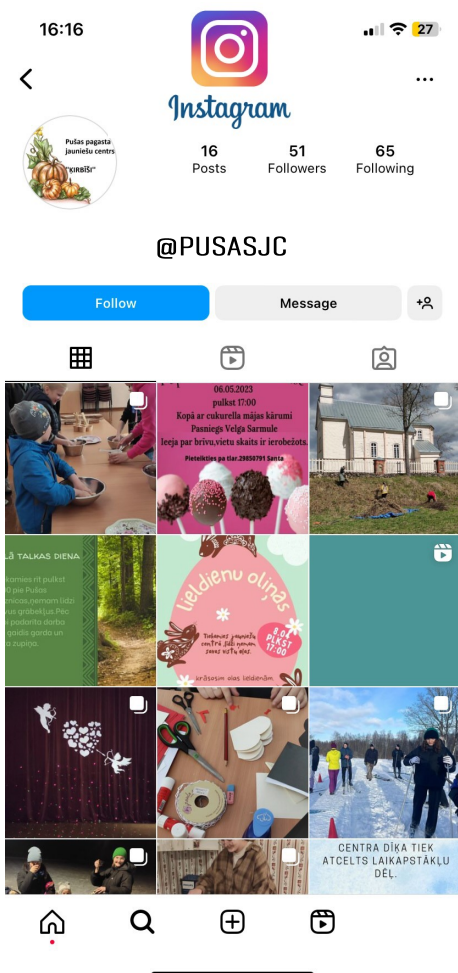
16:16

27

Instagram

Pušas pagasta jauniešu centrs "ĶIRBĪŠI"

16 Posts

51 Followers

65 Following

@PUSASJC

Follow

Message

06.05.2023 pulkst 17:00 Kopā ar cukurella mājas kārumi Pasniegs Velga Sarmule Ieeja par brīvu,vietu skaits ir ierobežots. Pieteikties pa tlar.29650791 Santa

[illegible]LĀ TALKAS DIENA

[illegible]kamies rīt pulkst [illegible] pie Pušas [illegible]nīcas,ņemam līdzi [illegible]us grābekļus.Pēc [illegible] padarīta darba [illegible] gaidīs gardo un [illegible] zupiņa.

Lieldienu olimps

Tiekamies jauniešu centrā šādi nonten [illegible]

8.04 PLKST 17:00

krāsosim olas lieldienām

CENTRA DĪĶA TIEK ATCELTS LAIKAPSTĀKĻU DĒĻ.